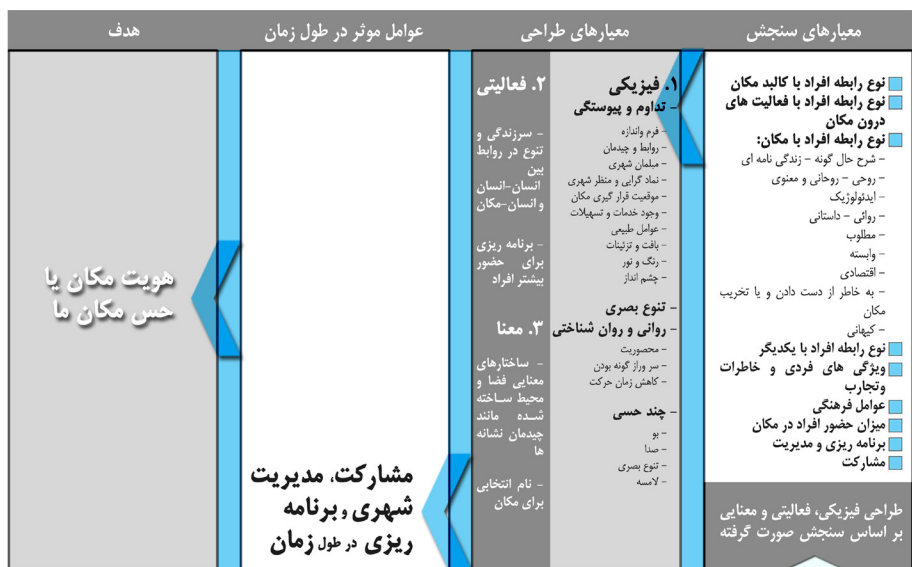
| معیارهای سنجش | معیارهای طراحی | عوامل موثر در طول زمان | هدف |
|---|---|---|---|

معیارهای سنجش

نوع رابطه افراد با کالبد مکان
نوع رابطه افراد با فعالیت های درون مکان
نوع رابطه افراد با مکان:
– شرح حال گونه – زندگی نامه ای
– روحی – روحانی و معنوی
– ایدئولوژیک
– روائی – داستانی
– مطلوب
– وابسته
– اقتصادی
– به خاطر از دست دادن و یا تخریب مکان
– کیهانی
نوع رابطه افراد با یکدیگر
ویژگی های فردی و خاطرات وتجارب
عوامل فرهنگی
میزان حضور افراد در مکان
برنامه ریزی و مدیریت
مشارکت

طراحی فیزیکی، فعالیتی و معنایی بر اساس سنجش صورت گرفته

معیارهای طراحی

۱. فیزیکی
– تداوم و پیوستگی
– فرم و اندازه
– روابط و چیدمان
– مبلمان شهری
– نماد گرایی و منظر شهری
– موقعیت قرار گیری مکان
– وجود خدمات و تسهیلات
– عوامل طبیعی
– بافت و تزئینات
– رنگ و نور
– تضاد
– چشم انداز
– تنوع بصری
– روانی و روان شناختی
– محصوریت
– سر وراز گونه بودن
– کاهش زمان حرکت
– چند حسی
– بو
– صدا
– تنوع بصری
– لامسه

۲. فعالیتی
– سرزندگی و تنوع در روابط بین انسان–انسان و انسان–مکان
– برنامه ریزی برای حضور بیشتر افراد

۳. معنا
– ساختارهای معنایی فضا و محیط ساخته شده مانند چیدمان نشانه ها
– نام انتخابی برای مکان

عوامل موثر در طول زمان

مشارکت، مدیریت شهری و برنامه ریزی در طول زمان

هدف

هویت مکان یا حس مکان ما